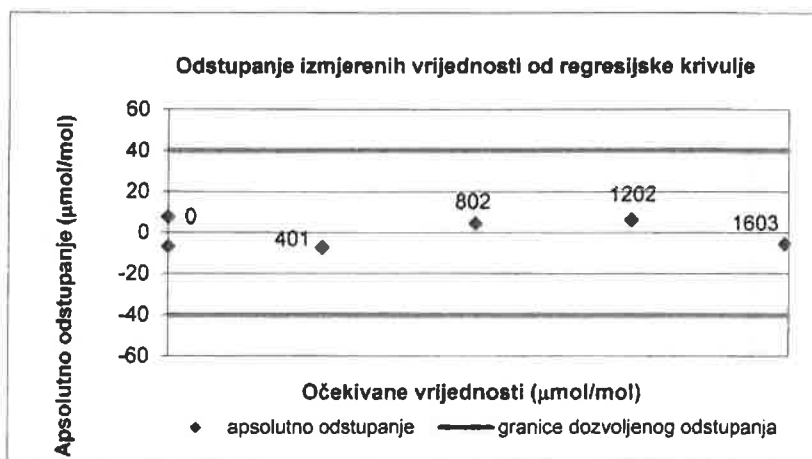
Odstupanje izmjerenih vrijednosti od regresijske krivulje

Apsolutno odstupanje (µmol/mol)

60
40
20
0
-20
-40
-60

0
401
802
1202
1603

Očekivane vrijednosti (µmol/mol)

apsolutno odstupanje
granice dozvoljenog odstupanja